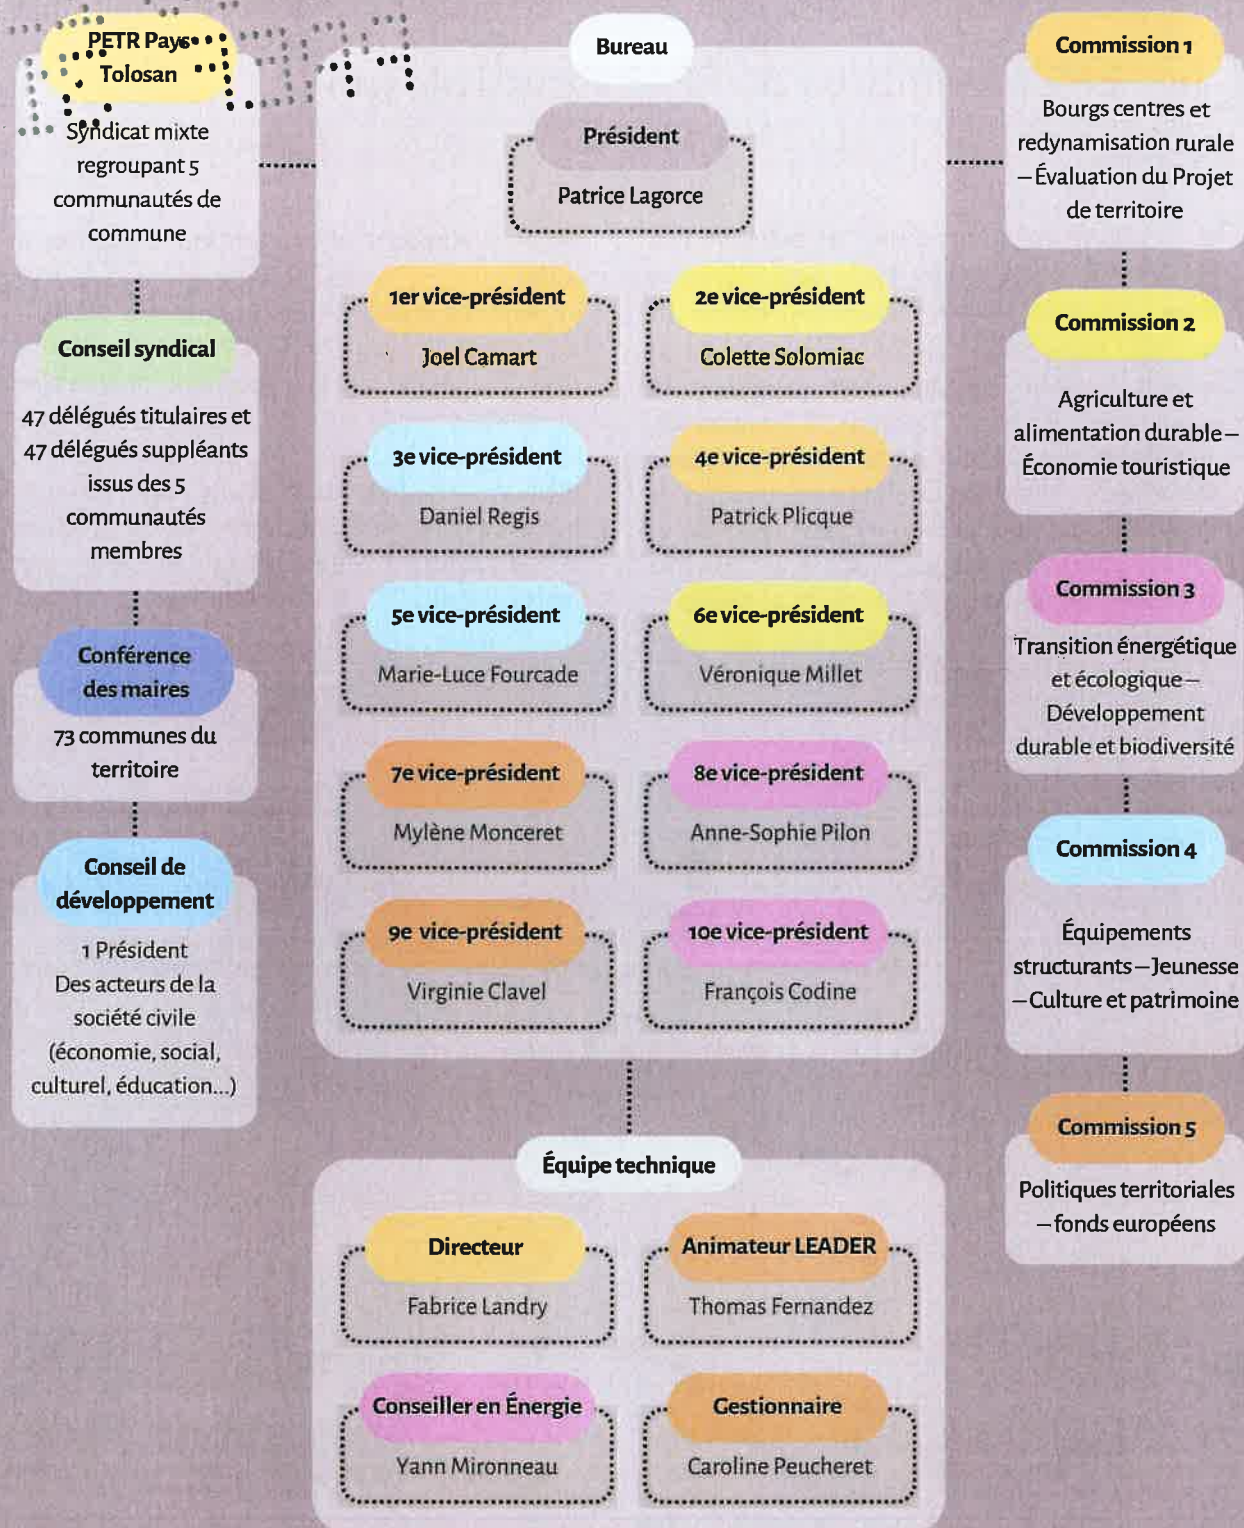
PETR Pays Tolosan

Syndicat mixte regroupant 5 communautés de commune

Conseil syndical

47 délégués titulaires et 47 délégués suppléants issus des 5 communautés membres

Conférence des maires

73 communes du territoire

Conseil de développement

1 Président
Des acteurs de la société civile (économie, social, culturel, éducation...)

Bureau

Président
Patrice Lagorce

1er vice-président
Joel Camart

2e vice-président
Colette Solomiac

3e vice-président
Daniel Regis

4e vice-président
Patrick Plicque

5e vice-président
Marie-Luce Fourcade

6e vice-président
Véronique Millet

7e vice-président
Mylène Monceret

8e vice-président
Anne-Sophie Pilon

9e vice-président
Virginie Clavel

10e vice-président
François Codine

Équipe technique

Directeur
Fabrice Landry

Animateur LEADER
Thomas Fernandez

Conseiller en Énergie
Yann Mironneau

Gestionnaire
Caroline Peucheret

Commission 1

Bourgs centres et redynamisation rurale – Évaluation du Projet de territoire

Commission 2

Agriculture et alimentation durable – Économie touristique

Commission 3

Transition énergétique et écologique – Développement durable et biodiversité

Commission 4

Équipements structurants – Jeunesse – Culture et patrimoine

Commission 5

Politiques territoriales – fonds européens